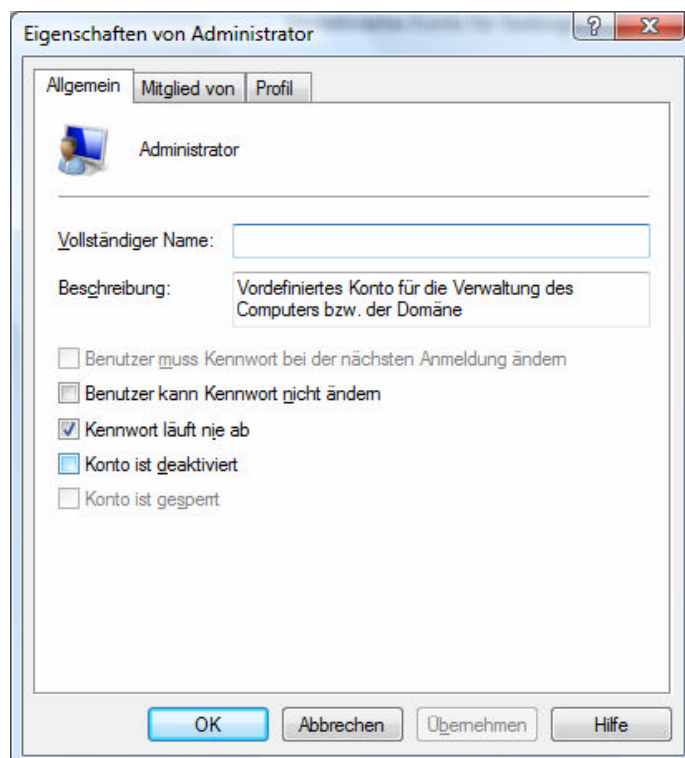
Eigenschaften von Administrator

?

X

Allgemein

Mitglied von

Profil

Administrator

Vollständiger Name:

Beschreibung:

Vordefiniertes Konto für die Verwaltung des Computers bzw. der Domäne

Benutzer muss Kennwort bei der nächsten Anmeldung ändern

Benutzer kann Kennwort nicht ändern

Kennwort läuft nie ab

Konto ist deaktiviert

Konto ist gesperrt

OK

Abbrechen

Übernehmen

Hilfe